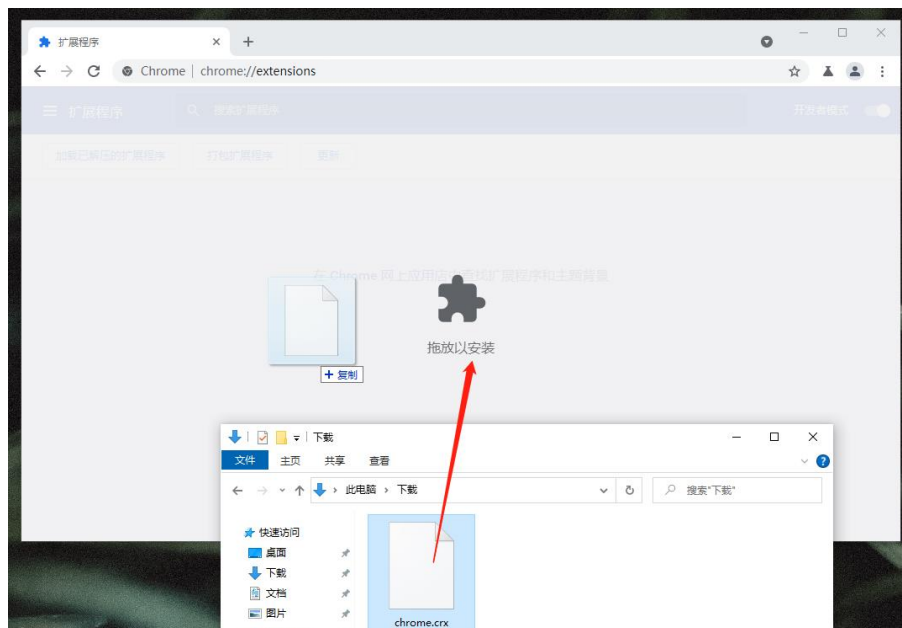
扩展程序
Chrome | chrome://extensions
扩展程序
搜索扩展程序
开发者模式
加载已解压的扩展程序
打包扩展程序
更新
在 Chrome 网上应用店 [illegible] 扩展程序和主题背景
拖放以安装
+ 复制
下载
文件
主页
共享
查看
此电脑 › 下载
搜索"下载"
快速访问
桌面
下载
文档
图片
chrome.crx